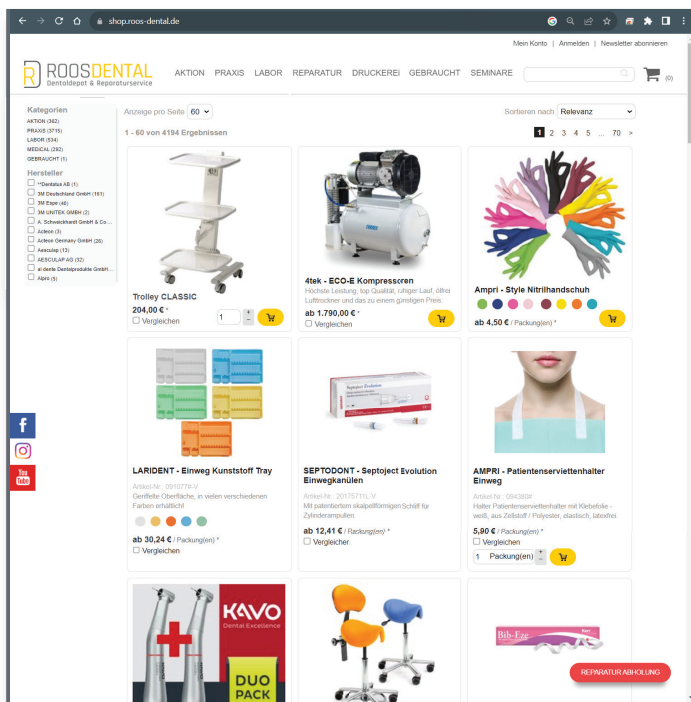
shop.roos-dental.de

Mein Konto | Anmelden | Newsletter abonnieren

ROOSDENTAL
Dentaldepot & Reparaturservice

AKTION PRAXIS LABOR REPARATUR DRUCKEREI GEBRAUCHT SEMINARE

(0)

Kategorien
AKTION (362)
PRAXIS (3715)
LABOR (534)
MEDICAL (292)
GEBRAUCHT (1)

Hersteller
**Dentalus AB (1)
3M Deutschland GmbH (161)
3M Espe (48)
3M UNITEK GMBH (2)
A. Schweickhardt GmbH & Co....
Acteon (3)
Acteon Germany GmbH (26)
Aesculap (13)
AESCULAP AG (32)
al dente Dentalprodukte GmbH...
Alpro (5)

Anzeige pro Seite 60

Sortieren nach Relevanz

1 - 60 von 4194 Ergebnissen

1 2 3 4 5 ... 70 >

Trolley CLASSIC
204,00 € *
Vergleichen
1

4tek - ECO-E Kompressoren
Höchste Leistung, top Qualität, ruhiger Lauf, ölfrei Lufttrockner und das zu einem günstigen Preis.
ab 1.790,00 € *
Vergleichen

Ampri - Style Nitrilhandschuh
ab 4,50 € / Packung(en) *

LARIDENT - Einweg Kunststoff Tray
Artikel-Nr.: 091077F-V
Geriffelte Oberfläche, in vielen verschiedenen Farben erhältlich!
ab 30,24 € / Packung(en) *
Vergleichen

SEPTODONT - Septoject Evolution Einwegkanülen
Artikel-Nr.: 20175715-V
Mit patentiertem skalpellförmigem Schliff für Zylinderampullen
ab 12,41 € / Packung(en) *
Vergleichen

Septoject Evolution

AMPRI - Patientenserviettenhalter Einweg
Artikel-Nr.: 094360#
Halter Patientenserviettenhalter mit Klebefolie - weiß, aus Zellstoff / Polyester, elastisch, latexfrei.
5,90 € / Packung(en) *
Vergleichen
1 Packung(en)

KAVO
Dental Excellence
DUO PACK

Bib-Eze

You Tube

REPARATUR ABHOLUNG